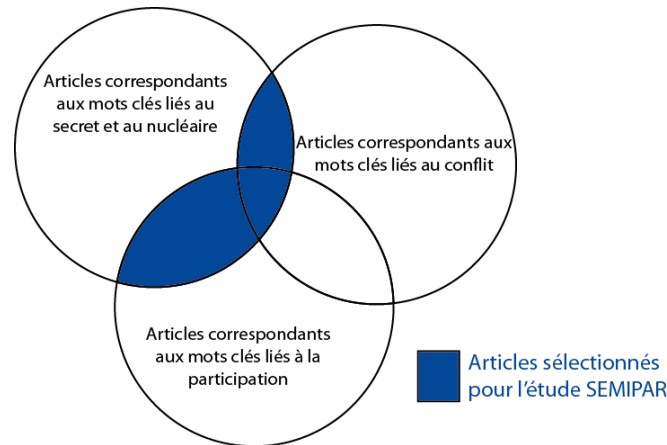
Articles correspondants aux mots clés liés au secret et au nucléaire

Articles correspondants aux mots clés liés au conflit

Articles correspondants aux mots clés liés à la participation

Articles sélectionnés pour l'étude SEMIPAR